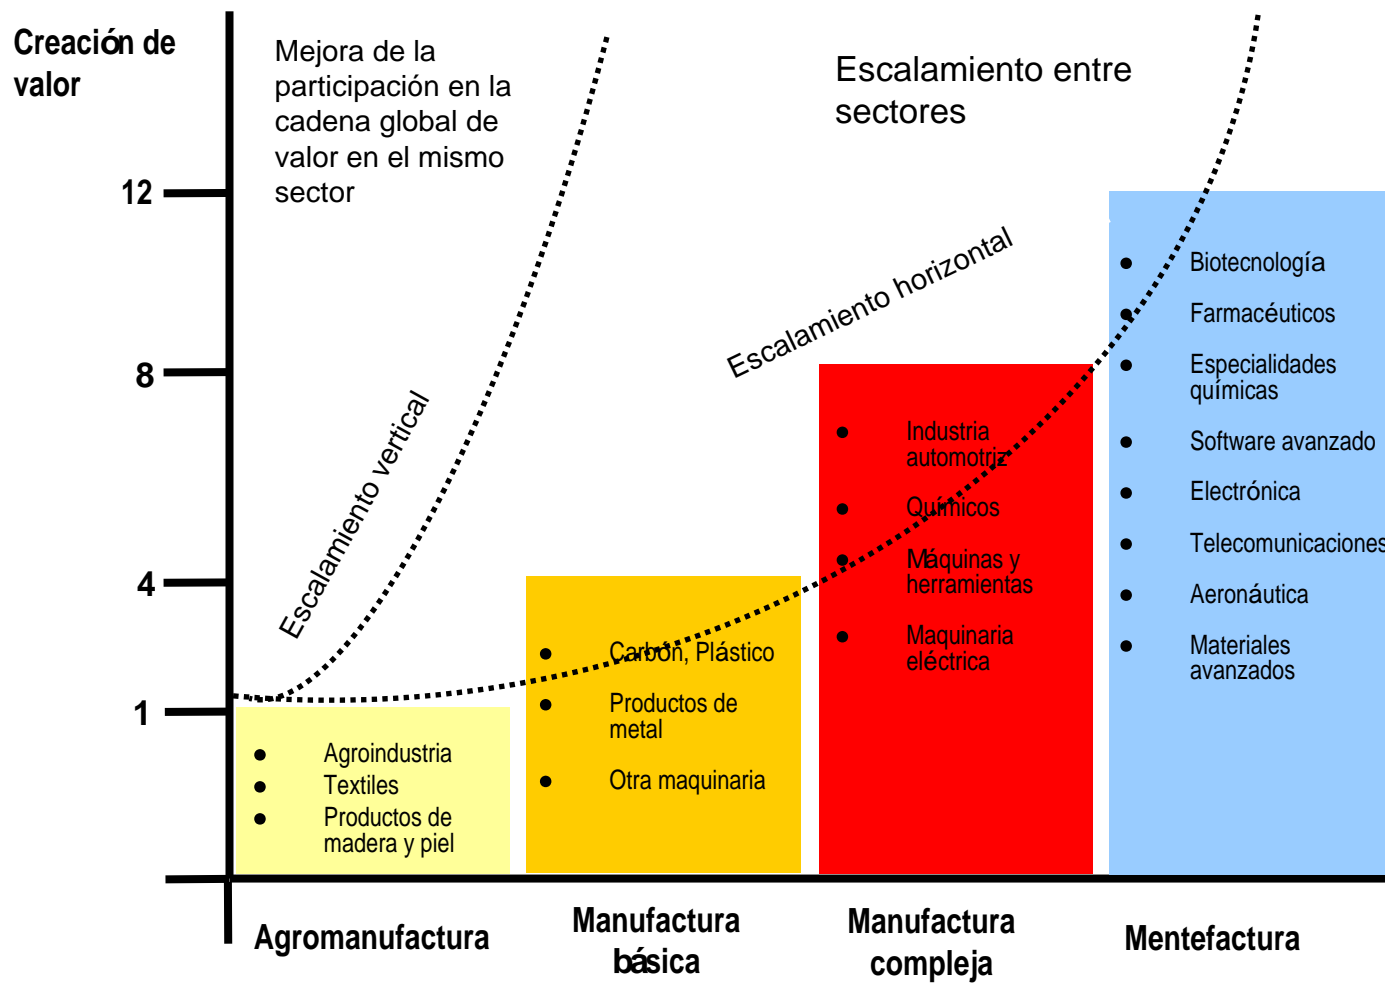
Creación de valor

Mejora de la participación en la cadena global de valor en el mismo sector

Escalamiento entre sectores

12

8

4

1

Escalamiento vertical

Escalamiento horizontal

- Agroindustria
- Textiles
- Productos de madera y piel

- Carbón, Plástico
- Productos de metal
- Otra maquinaria

- Industria automotriz
- Químicos
- Máquinas y herramientas
- Maquinaria eléctrica

- Biotecnología
- Farmacéuticos
- Especialidades químicas
- Software avanzado
- Electrónica
- Telecomunicaciones
- Aeronáutica
- Materiales avanzados

Agromanufactura

Manufactura básica

Manufactura compleja

Mentefactura